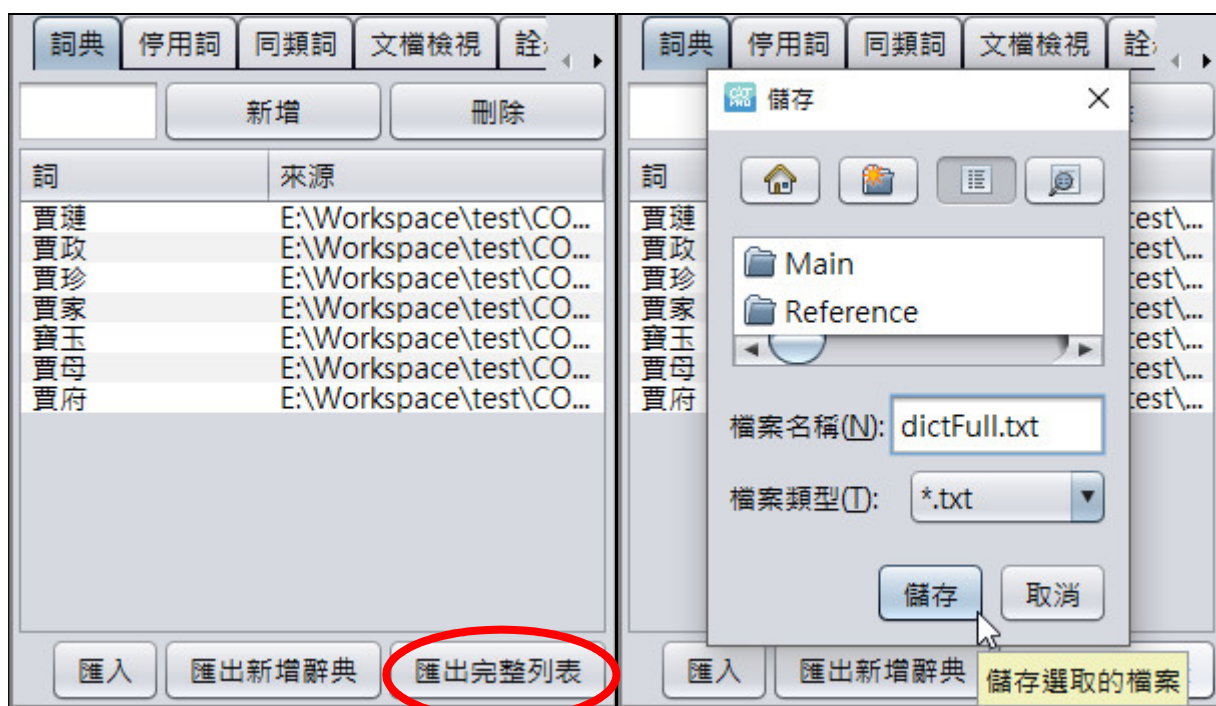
詞典 停用詞 同類詞 文檔檢視 詮

新增 刪除

| 詞 | 來源 |
|---|---|
| 賈璉 | E:\Workspace\test\CO... |
| 賈政 | E:\Workspace\test\CO... |
| 賈珍 | E:\Workspace\test\CO... |
| 賈家 | E:\Workspace\test\CO... |
| 寶玉 | E:\Workspace\test\CO... |
| 賈母 | E:\Workspace\test\CO... |
| 賈府 | E:\Workspace\test\CO... |

匯入 匯出新增辭典 匯出完整列表

詞典 停用詞 同類詞 文檔檢視 詮

儲存

Main
Reference

檔案名稱(N): dictFull.txt
檔案類型(T): *.txt

儲存 取消

詞
賈璉 test\...
賈政 test\...
賈珍 test\...
賈家 test\...
寶玉 test\...
賈母 test\...
賈府 test\...

匯入 匯出新增辭典

儲存選取的檔案